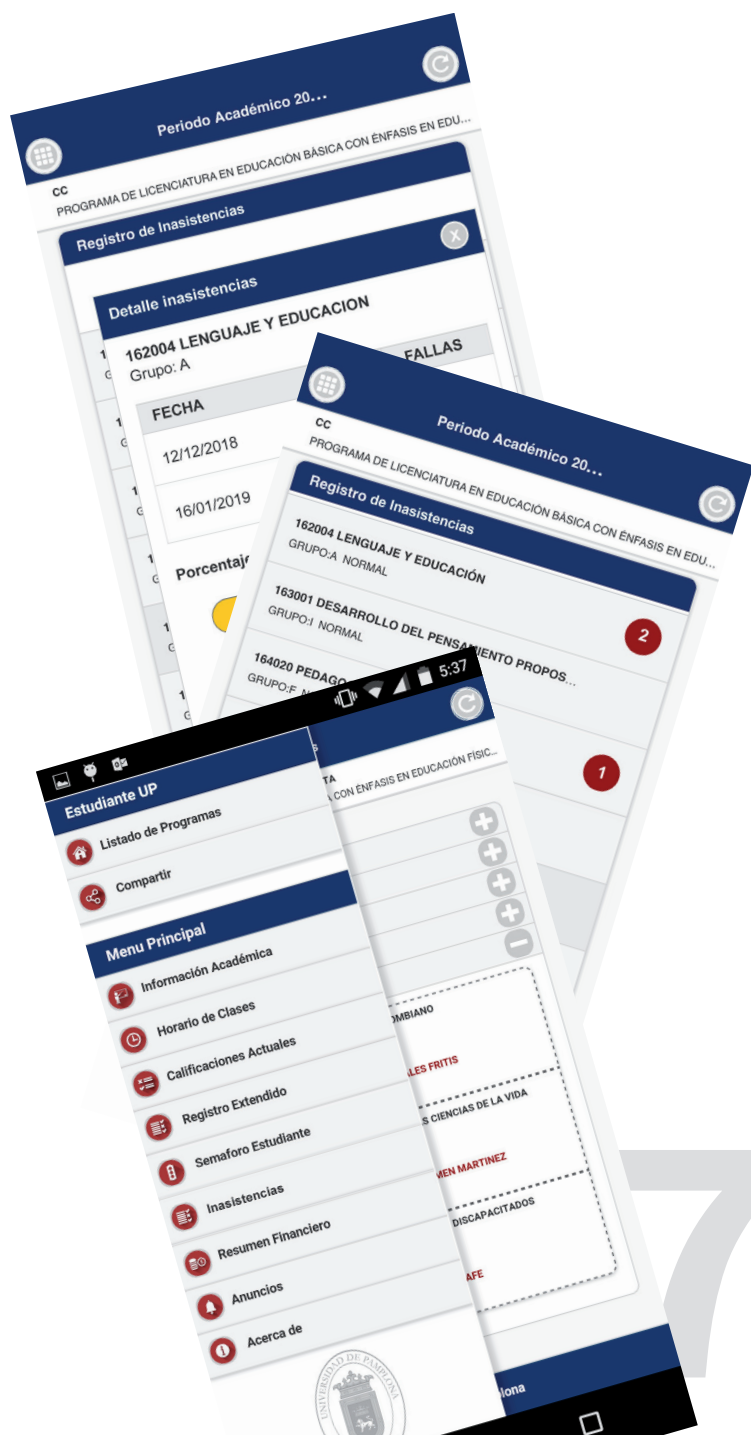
Periodo Académico 20...
CC
PROGRAMA DE LICENCIATURA EN EDUCACIÓN BÁSICA CON ÉNFASIS EN EDU...
Registro de Inasistencias
Detalle inasistencias
162004 LENGUAJE Y EDUCACION
Grupo: A
FALLAS
FECHA
12/12/2018
16/01/2019
Porcentaje

Periodo Académico 20...
CC
PROGRAMA DE LICENCIATURA EN EDUCACIÓN BÁSICA CON ÉNFASIS EN EDU...
Registro de Inasistencias
162004 LENGUAJE Y EDUCACIÓN
GRUPO:A NORMAL
163001 DESARROLLO DEL PENSAMIENTO PROPOS...
GRUPO:I NORMAL
2
164020 PEDAGO...
GRUPO:F N...
1

5:37
Estudiante UP
Listado de Programas
Compartir
Menu Principal
Información Académica
Horario de Clases
Calificaciones Actuales
Registro Extendido
Semaforo Estudiante
Inasistencias
Resumen Financiero
Anuncios
Acerca de
UNIVERSIDAD DE PAMPLONA
...A CON ÉNFASIS EN EDUCACIÓN FÍSIC...
...OMBIANO
...ALES FRITIS
...S CIENCIAS DE LA VIDA
...MEN MARTINEZ
...DISCAPACITADOS
...AFE
...lona